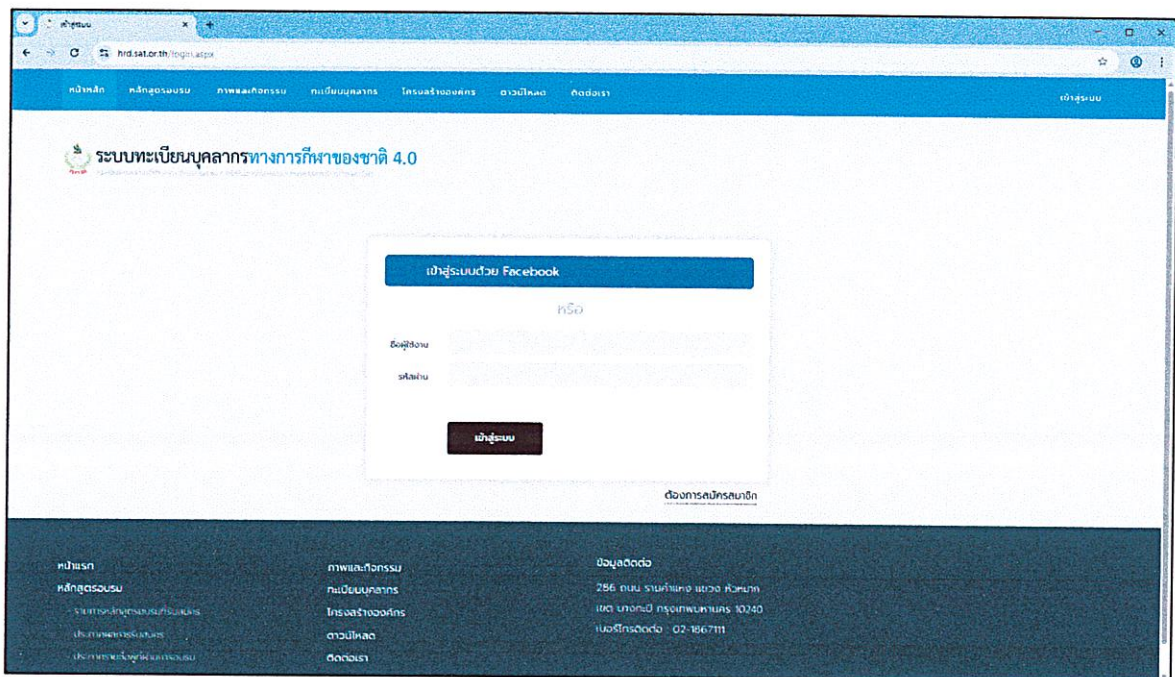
เข้าสู่ระบบ

hrd.sat.or.th/login.aspx

หน้าหลัก หลักสูตรอบรม ภาพและกิจกรรม ทะเบียนบุคลากร โครงสร้างองค์กร ดาวน์โหลด ติดต่อเรา เข้าสู่ระบบ

ระบบทะเบียนบุคลากรทางการกีฬาของชาติ 4.0

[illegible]

เข้าสู่ระบบด้วย Facebook

หรือ

ชื่อผู้ใช้งาน

รหัสผ่าน

เข้าสู่ระบบ

ต้องการสมัครสมาชิก

หน้าแรก
หลักสูตรอบรม
- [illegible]
- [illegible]
- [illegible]

ภาพและกิจกรรม
ทะเบียนบุคลากร
โครงสร้างองค์กร
ดาวน์โหลด
ติดต่อเรา

ข้อมูลติดต่อ
286 ถนน รามคำแหง แขวง หัวหมาก
เขต บางกะปิ กรุงเทพมหานคร 10240
เบอร์โทรติดต่อ : 02-1867111